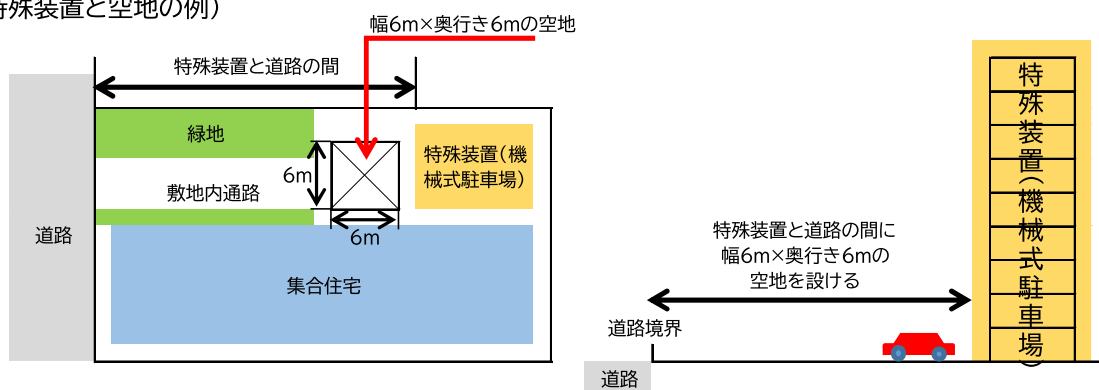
特殊装置と空地の例）

幅6m×奥行き6mの空地

特殊装置と道路の間

緑地

6m

敷地内通路

特殊装置（機械式駐車場）

6m

道路

集合住宅

特殊装置と道路の間に幅6m×奥行き6mの空地を設ける

道路境界

道路

特殊装置（機械式駐車場）